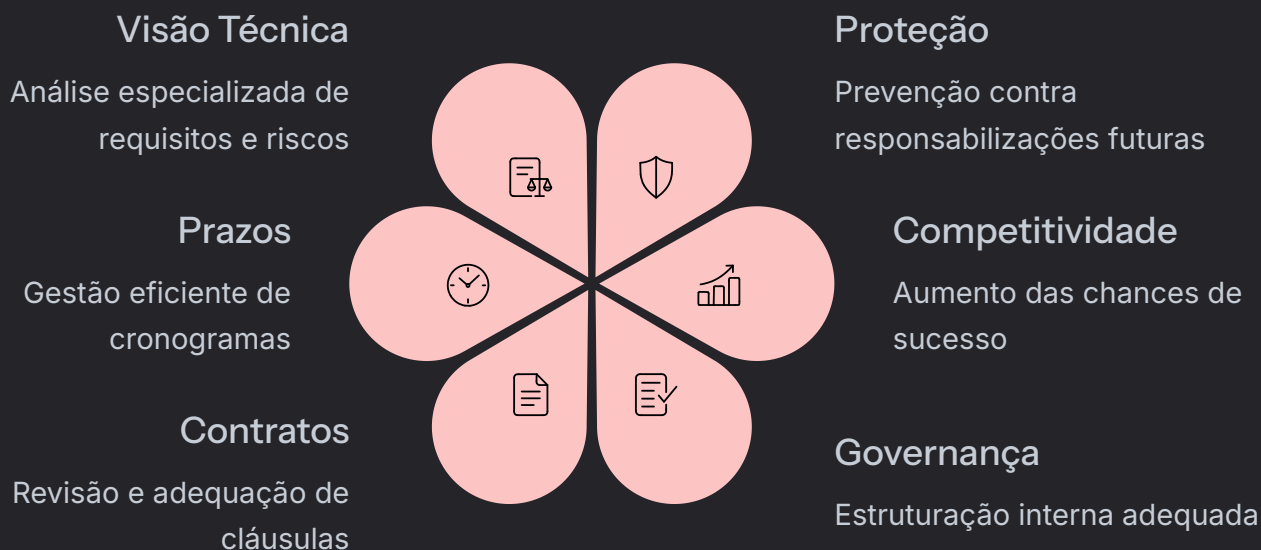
Visão Técnica

Análise especializada de requisitos e riscos

Prazos

Gestão eficiente de cronogramas

Contratos

Revisão e adequação de cláusulas

Proteção

Prevenção contra responsabilizações futuras

Competitividade

Aumento das chances de sucesso

Governança

Estruturação interna adequada